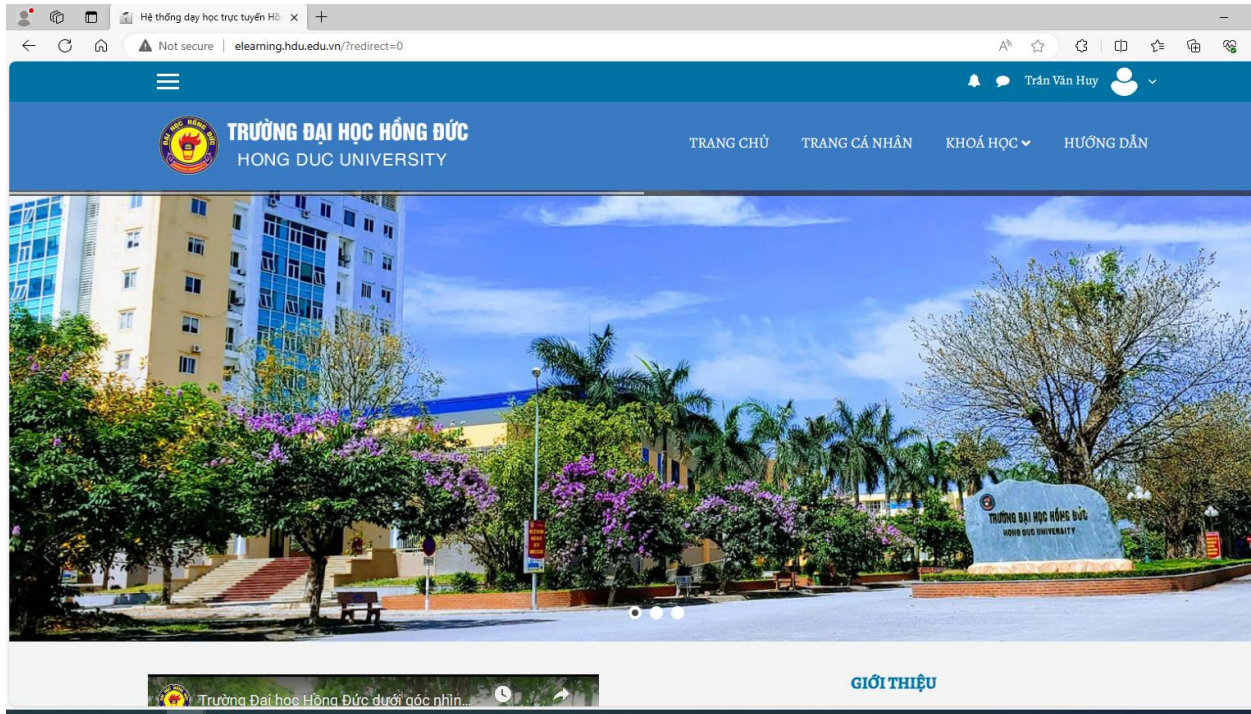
Hệ thống dạy học trực tuyến Hồ ×

Not secure | elearning.hdu.edu.vn/?redirect=0

Trần Văn Huy

TRƯỜNG ĐẠI HỌC HỒNG ĐỨC
HONG DUC UNIVERSITY

TRANG CHỦ TRANG CÁ NHÂN KHOÁ HỌC HƯỚNG DẪN

TRƯỜNG ĐẠI HỌC HỒNG ĐỨC
HONG DUC UNIVERSITY

Trường Đại học Hồng Đức dưới góc nhìn...

GIỚI THIỆU